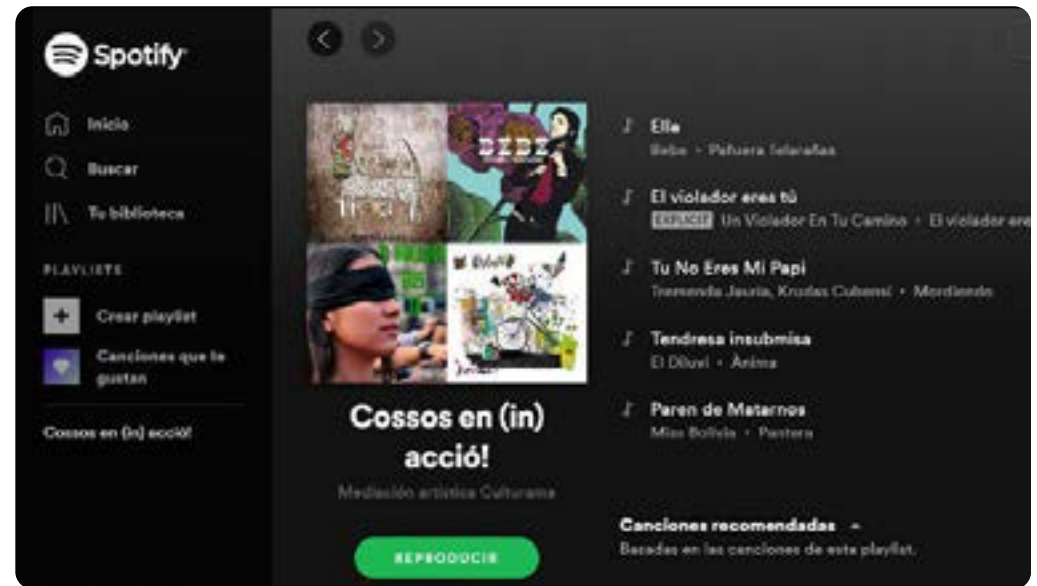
Spotify

Inicio
Buscar
Tu biblioteca

PLAYLISTS

Crear playlist
Canciones que te gustan

Cossos en (in) acció!

Cossos en (in) acció!
Mediación artística Culturama

REPRODUCIR

Ella
Bebe • Pafuera Telarañas

El violador eres tú
EXPLICIT Un Violador En Tu Camino • El violador ere

Tu No Eres Mi Papi
Tremenda Jauría, Krudas Cubensi • Mordiendo

Tendresa insubmisa
El Diluvi • Ànima

Paren de Matarnos
Miss Bolivia • Pantera

Canciones recomendadas
Basadas en las canciones de esta playlist.